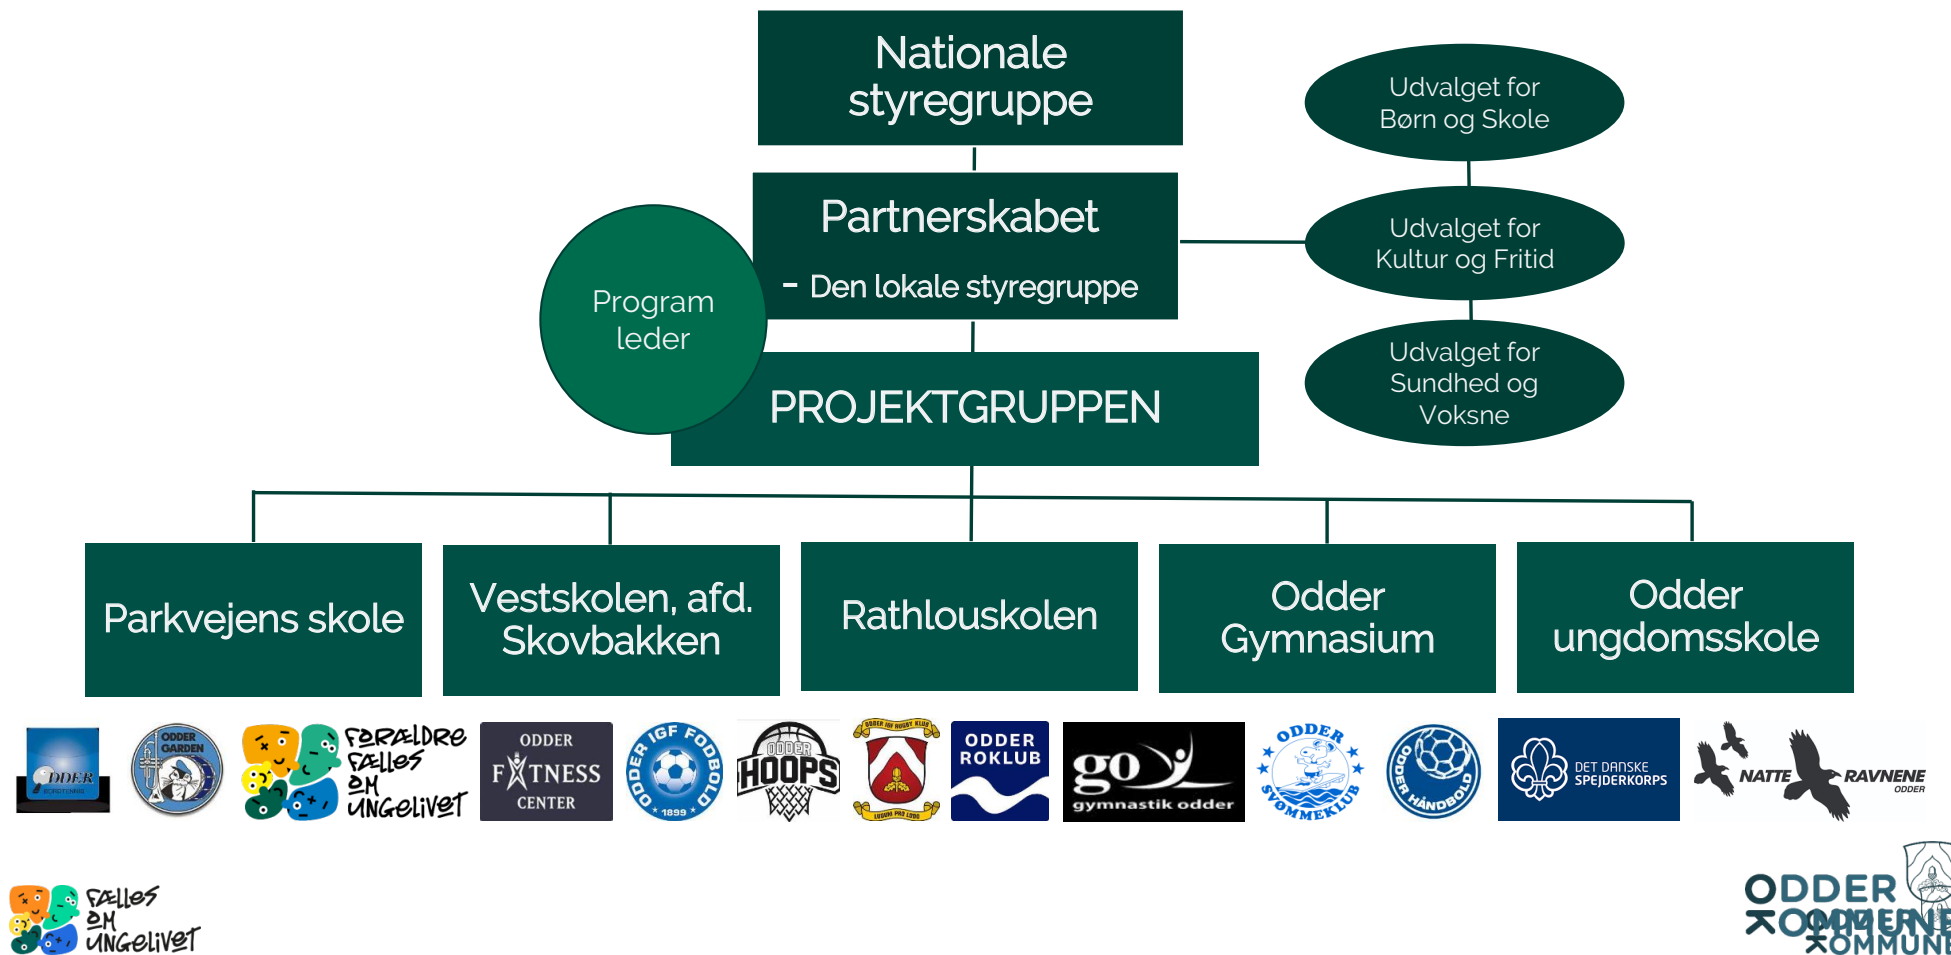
Nationale styregruppe

Udvalget for Børn og Skole

Partnerskabet

- Den lokale styregruppe

Udvalget for Kultur og Fritid

Program leder

PROJEKTGRUPPEN

Udvalget for Sundhed og Voksne

Parkvejens skole

Vestskolen, afd. Skovbakken

Rathlouskolen

Odder Gymnasium

Odder ungdomsskole

ODDER

ODDER GARDEN

FORÆLDRE FÆLLES OM UNGELIVET

ODDER FITNESS CENTER

ODDER IGF FODBOLD 1899

ODDER HOOPS

ODDER IGF RUGBY KLUB

ODDER ROKLUB

go gymnastik odder

ODDER SVØMMEKLUB

ODDER HÅNDBOLD

DET DANSKE SPEJDERKORPS

NATTE RAVNENE ODDER

FÆLLES OM UNGELIVET

ODDER KOMMUNE